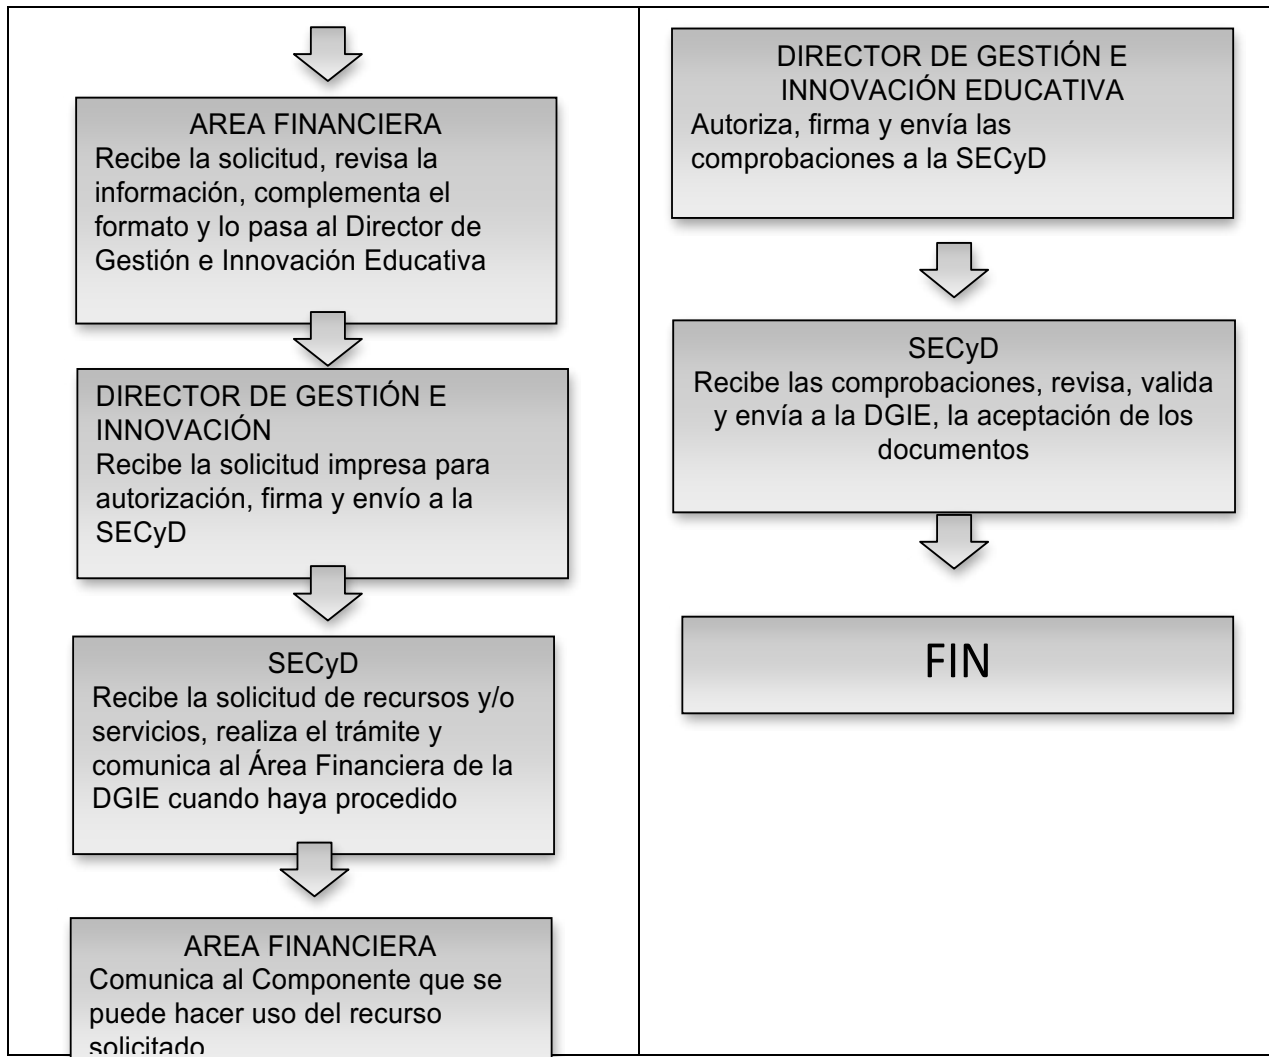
AREA FINANCIERA
Recibe la solicitud, revisa la información, complementa el formato y lo pasa al Director de Gestión e Innovación Educativa

DIRECTOR DE GESTIÓN E INNOVACIÓN
Recibe la solicitud impresa para autorización, firma y envío a la SECyD

SECyD
Recibe la solicitud de recursos y/o servicios, realiza el trámite y comunica al Área Financiera de la DGIE cuando haya procedido

AREA FINANCIERA
Comunica al Componente que se puede hacer uso del recurso solicitado

DIRECTOR DE GESTIÓN E INNOVACIÓN EDUCATIVA
Autoriza, firma y envía las comprobaciones a la SECyD

SECyD
Recibe las comprobaciones, revisa, valida y envía a la DGIE, la aceptación de los documentos

FIN